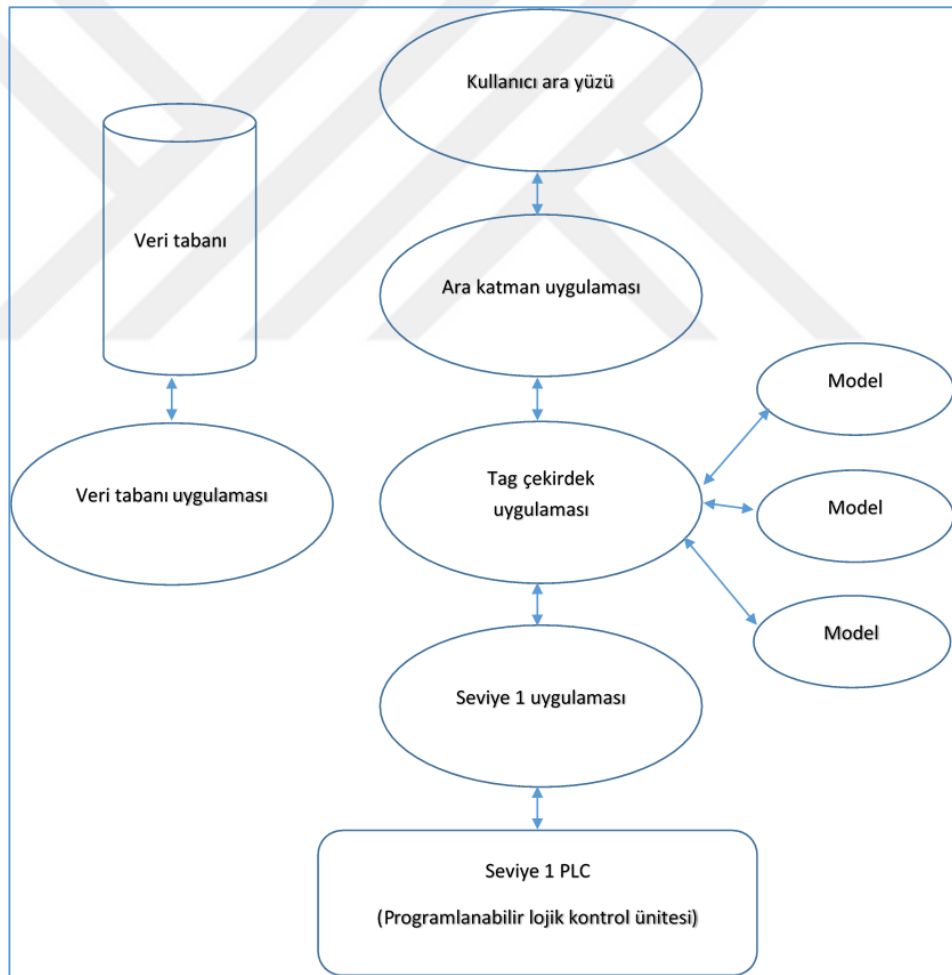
Kullanıcı ara yüzü

Veri tabanı

Ara katman uygulaması

Model

Veri tabanı uygulaması

Tag çekirdek uygulaması

Model

Model

Seviye 1 uygulaması

Seviye 1 PLC

(Programlanabilir lojik kontrol ünitesi)